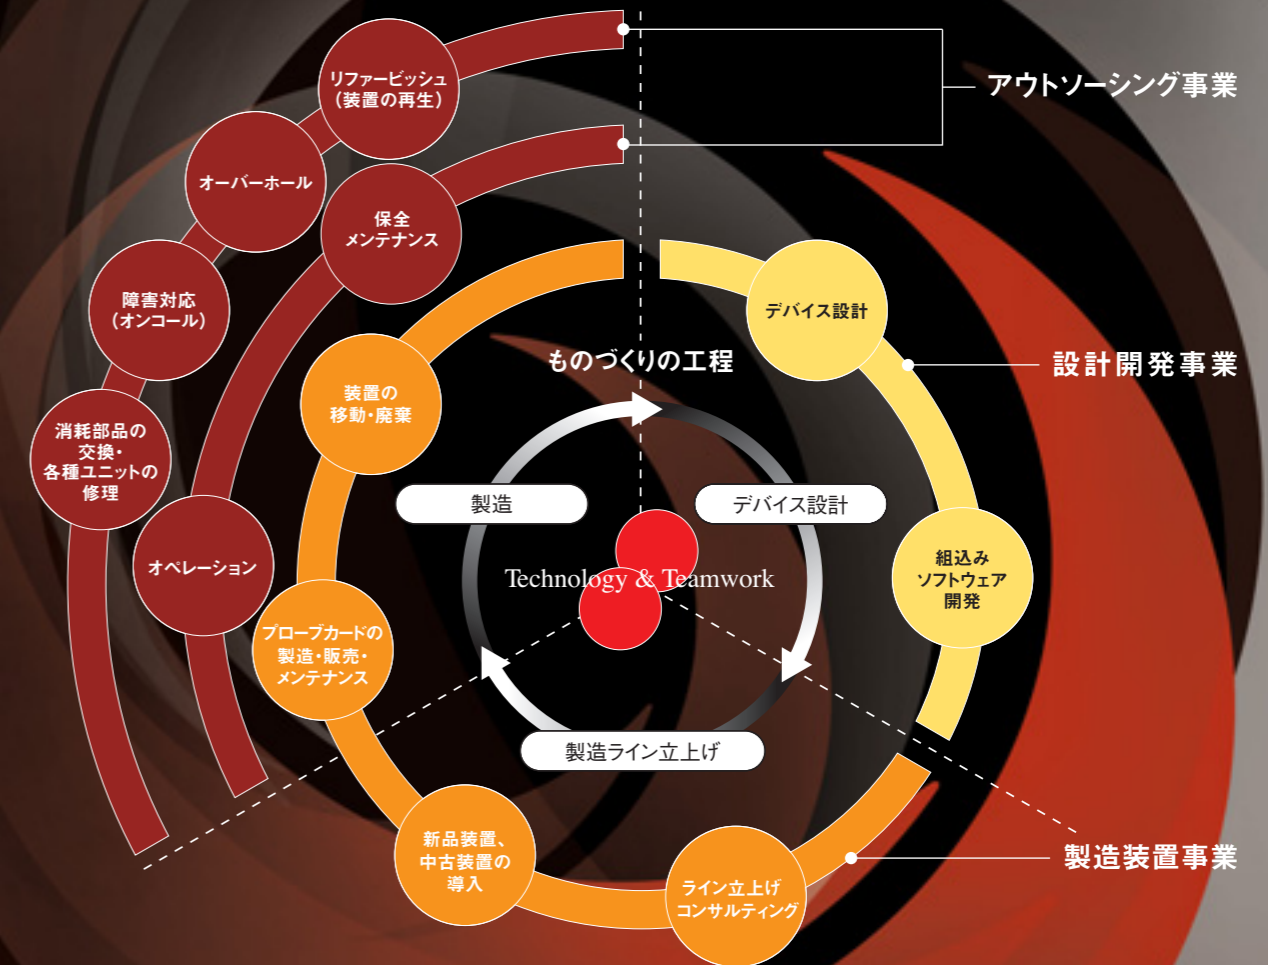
リファービッシュ
（装置の再生）

アウトソーシング事業

オーバーホール

保全
メンテナンス

障害対応
（オンコール）

デバイス設計

設計開発事業

ものづくりの工程

装置の
移動・廃棄

消耗部品の
交換・
各種ユニットの
修理

製造

デバイス設計

Technology & Teamwork

組込み
ソフトウェア
開発

オペレーション

プローブカードの
製造・販売・
メンテナンス

製造ライン立上げ

新品装置、
中古装置の
導入

ライン立上げ
コンサルティング

製造装置事業